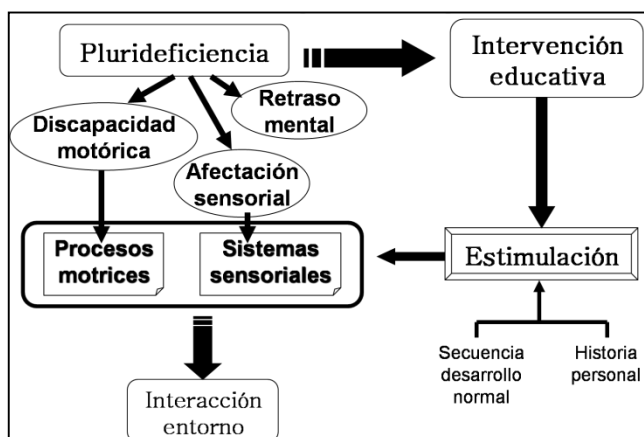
Plurideficiencia

Intervención educativa

Retraso mental

Discapacidad motórica

Afectación sensorial

Procesos motrices

Sistemas sensoriales

Estimulación

Secuencia desarrollo normal

Historia personal

Interacción entorno